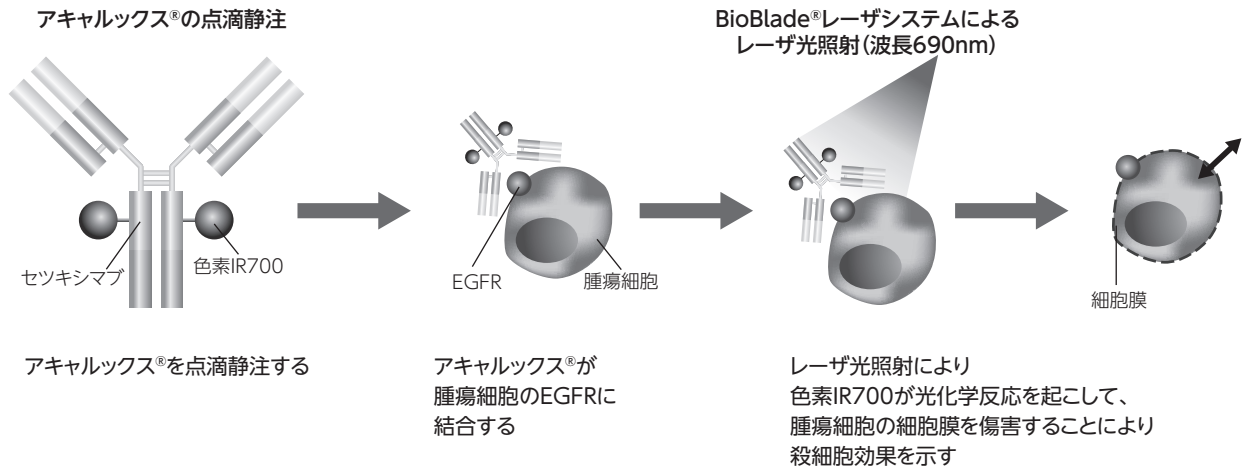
アキャルックス®の点滴静注

BioBlade®レーザシステムによるレーザ光照射(波長690nm)

セツキシマブ

色素IR700

EGFR

腫瘍細胞

細胞膜

アキャルックス®を点滴静注する

アキャルックス®が腫瘍細胞のEGFRに結合する

レーザ光照射により色素IR700が光化学反応を起こして、腫瘍細胞の細胞膜を傷害することにより殺細胞効果を示す